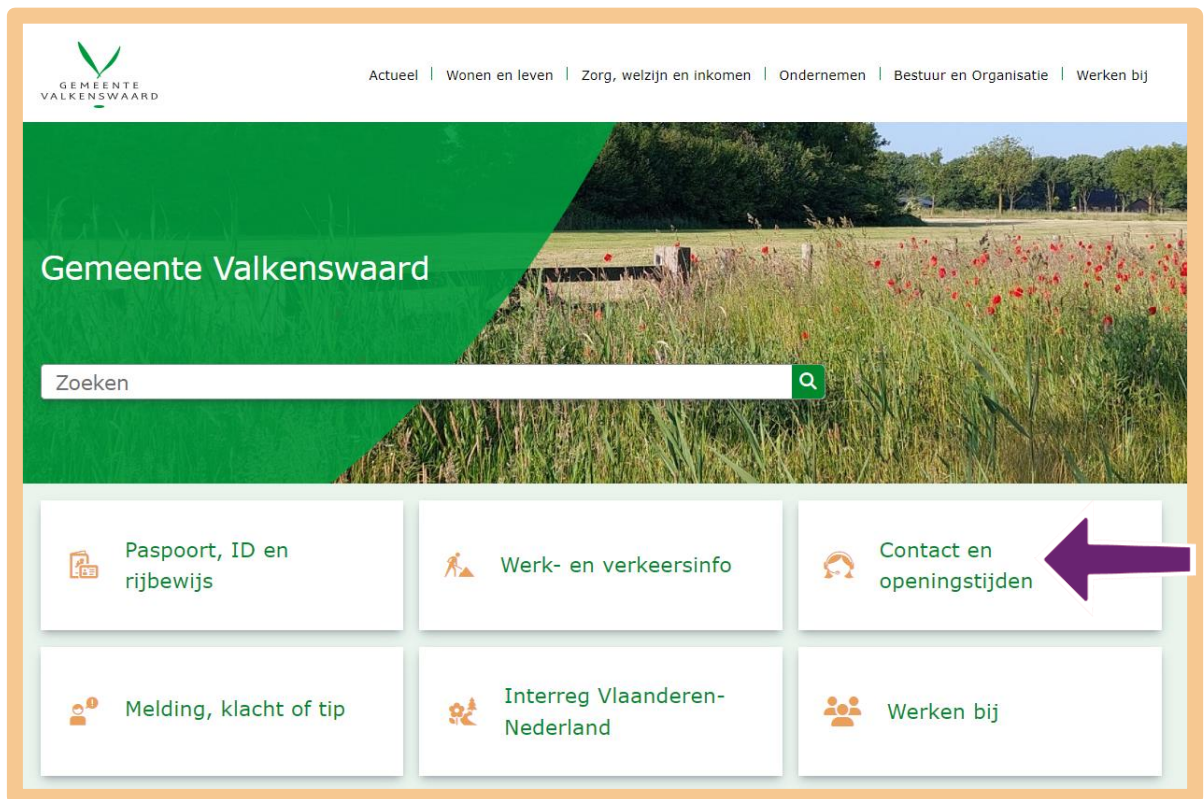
GEMEENTE VALKENSWAARD

Actueel | Wonen en leven | Zorg, welzijn en inkomen | Ondernemen | Bestuur en Organisatie | Werken bij

Gemeente Valkenswaard

Zoeken

Paspoort, ID en rijbewijs

Werk- en verkeersinfo

Contact en openingstijden

Melding, klacht of tip

Interreg Vlaanderen-Nederland

Werken bij